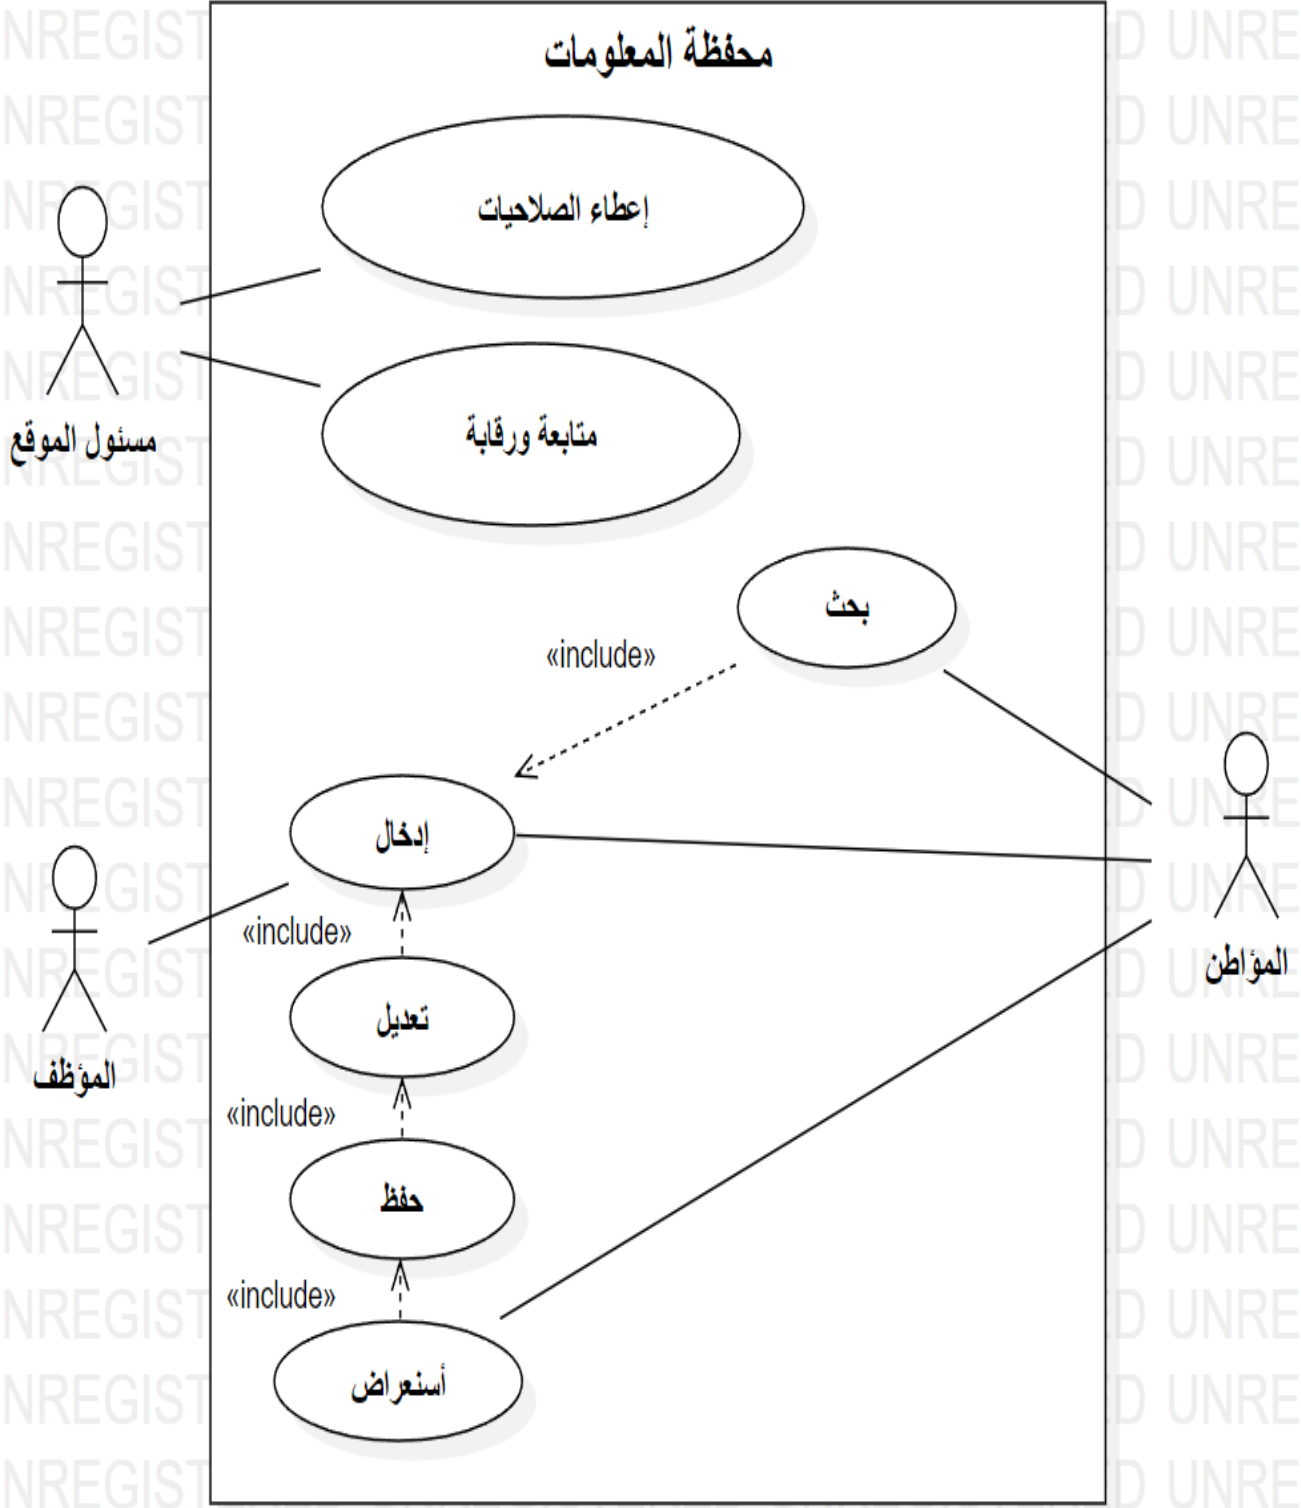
محفظة المعلومات

إعطاء الصلاحيات

متابعة ورقابة

مسئول الموقع

بحث

«include»

إدخال

«include»

تعديل

«include»

حفظ

«include»

أسنعراض

الموظف

المؤاطن

NREGIST NREGIST NREGIST NREGIST NREGIST NREGIST NREGIST NREGIST NREGIST NREGIST NREGIST NREGIST NREGIST NREGIST NREGIST NREGIST NREGIST NREGIST

D UNRE D UNRE D UNRE D UNRE D UNRE D UNRE D UNRE D UNRE D UNRE D UNRE D UNRE D UNRE D UNRE D UNRE D UNRE D UNRE D UNRE D UNRE